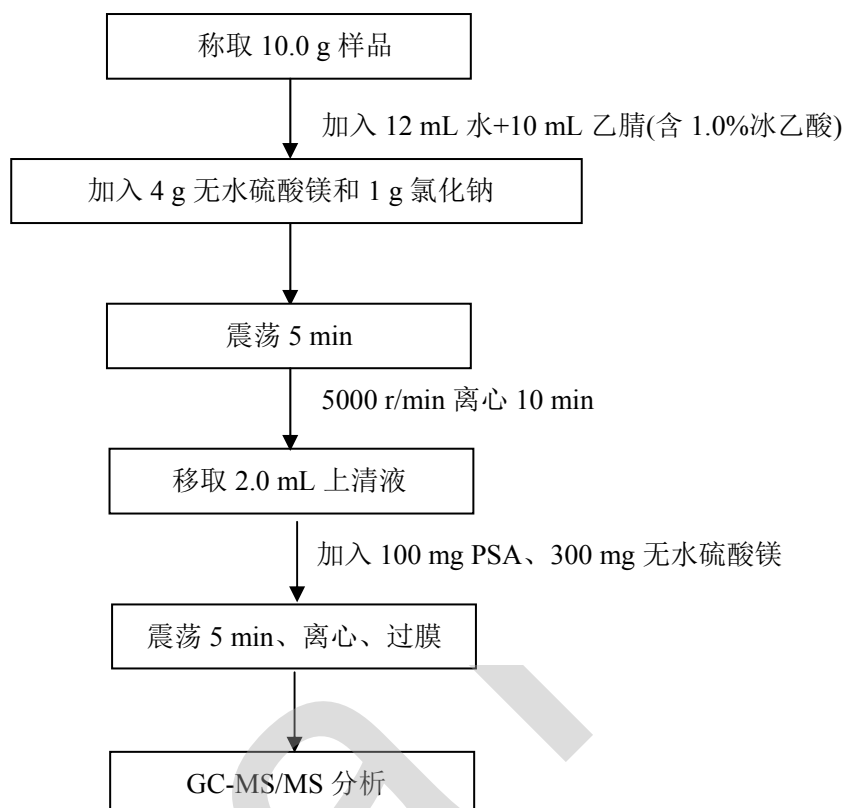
称取 10.0 g 样品

加入 12 mL 水+10 mL 乙腈(含 1.0%冰乙酸)

加入 4 g 无水硫酸镁和 1 g 氯化钠

震荡 5 min

5000 r/min 离心 10 min

移取 2.0 mL 上清液

加入 100 mg PSA、300 mg 无水硫酸镁

震荡 5 min、离心、过膜

GC-MS/MS 分析